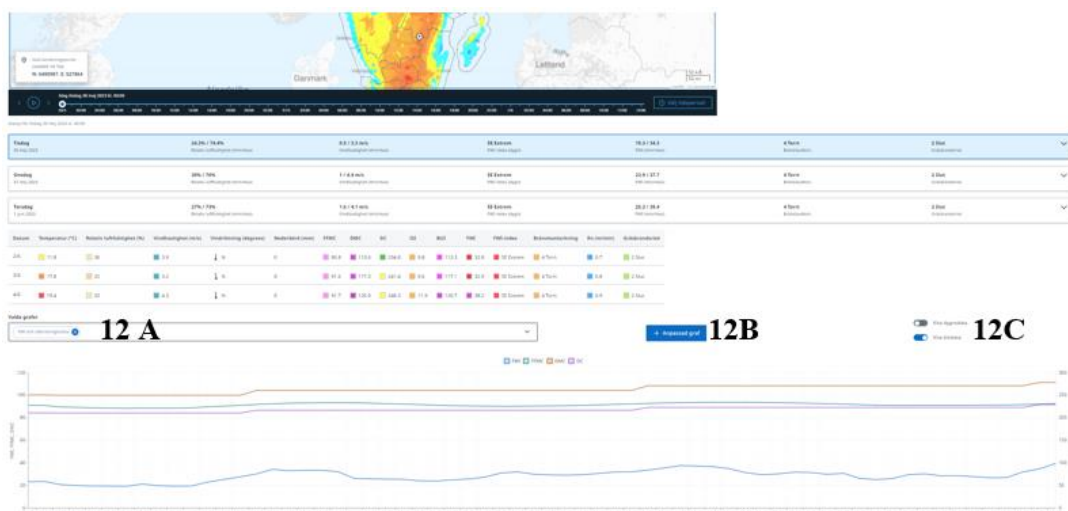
Danmark

Lettland

Tisdag
Onsdag
Torsdag

12 A

12B

12C

Datum
Temperatur (°C)
Relativ luftfuktighet (%)
Vindhastighet (m/s)
Vindriktning (grader)
Nederbörd (mm)
FFMC
DMC
DC
ISI
BUI
FWI
FWI-index
Brandsituation

Välj grafer

+ Anpassad graf

120
100
80
60
40
20